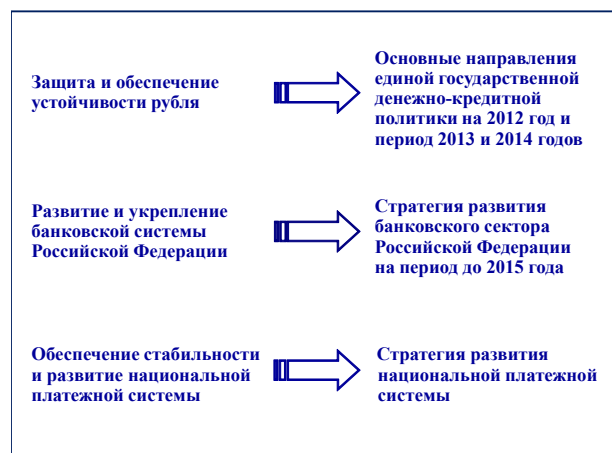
Защита и обеспечение устойчивости рубля

Основные направления единой государственной денежно-кредитной политики на 2012 год и период 2013 и 2014 годов

Развитие и укрепление банковской системы Российской Федерации

Стратегия развития банковского сектора Российской Федерации на период до 2015 года

Обеспечение стабильности и развитие национальной платежной системы

Стратегия развития национальной платежной системы